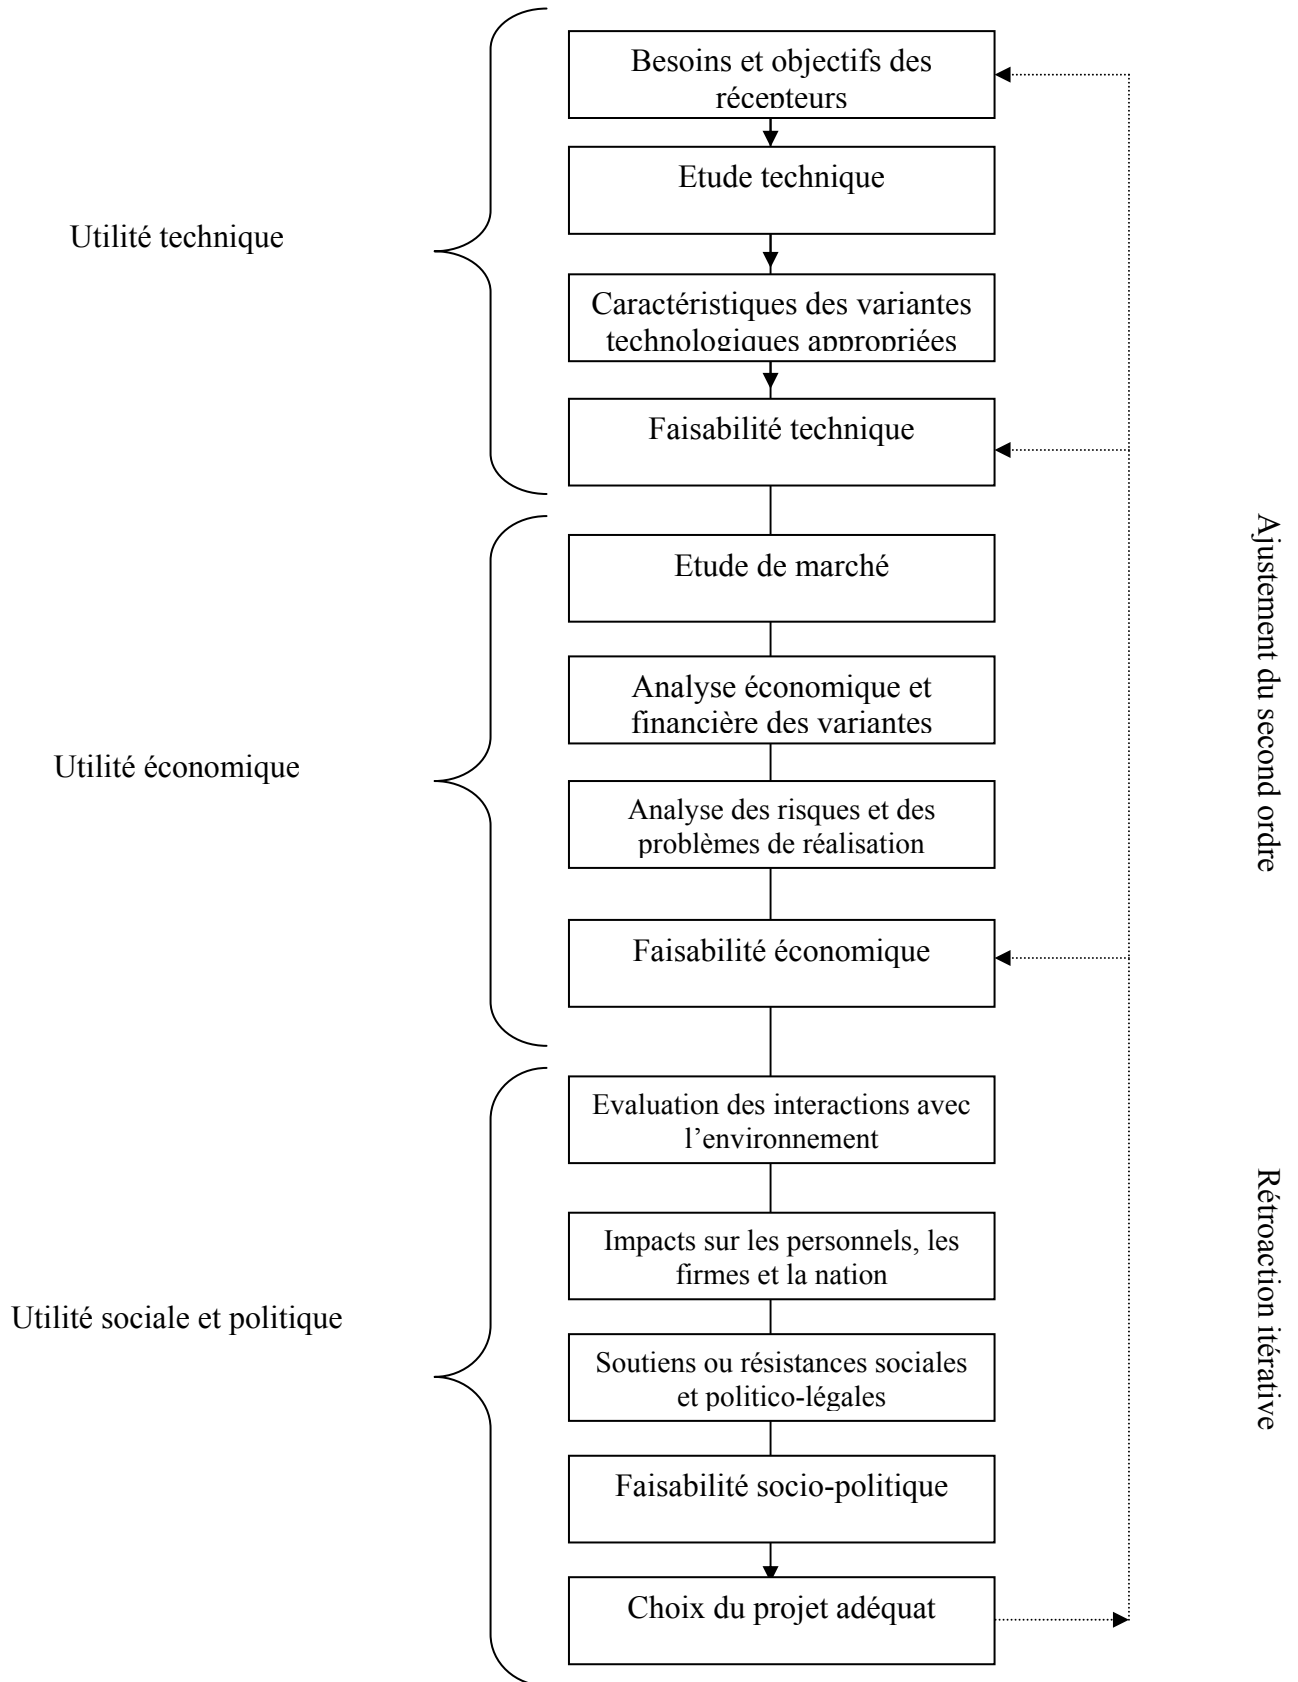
Utilité technique

Besoins et objectifs des récepteurs

Etude technique

Caractéristiques des variantes technologiques appropriées

Faisabilité technique

Utilité économique

Etude de marché

Analyse économique et financière des variantes

Analyse des risques et des problèmes de réalisation

Faisabilité économique

Utilité sociale et politique

Evaluation des interactions avec l'environnement

Impacts sur les personnels, les firmes et la nation

Soutiens ou résistances sociales et politico-légales

Faisabilité socio-politique

Choix du projet adéquat

Ajustement du second ordre

Rétroaction itérative